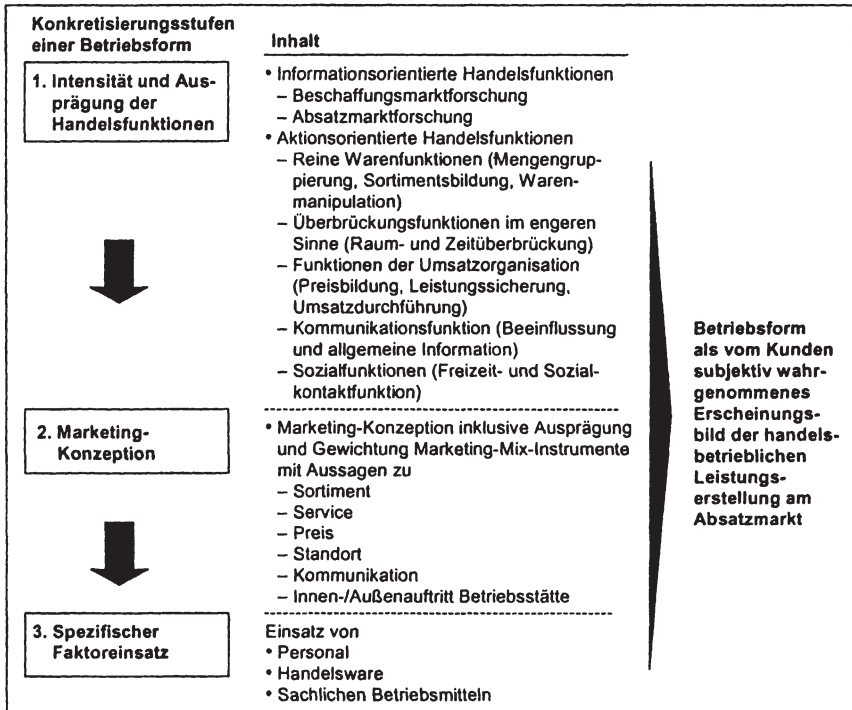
Konkretisierungsstufen einer Betriebsform

Inhalt

1. Intensität und Ausprägung der Handelsfunktionen

• Informationsorientierte Handelsfunktionen
– Beschaffungsmarktforschung
– Absatzmarktforschung
• Aktionsorientierte Handelsfunktionen
– Reine Warenfunktionen (Mengengruppierung, Sortimentsbildung, Warenmanipulation)
– Überbrückungsfunktionen im engeren Sinne (Raum- und Zeitüberbrückung)
– Funktionen der Umsatzorganisation (Preisbildung, Leistungssicherung, Umsatzdurchführung)
– Kommunikationsfunktion (Beeinflussung und allgemeine Information)
– Sozialfunktionen (Freizeit- und Sozialkontaktfunktion)

2. Marketing-Konzeption

• Marketing-Konzeption inklusive Ausprägung und Gewichtung Marketing-Mix-Instrumente mit Aussagen zu
– Sortiment
– Service
– Preis
– Standort
– Kommunikation
– Innen-/Außenauftritt Betriebsstätte

3. Spezifischer Faktoreinsatz

Einsatz von
• Personal
• Handelsware
• Sachlichen Betriebsmitteln

Betriebsform als vom Kunden subjektiv wahrgenommenes Erscheinungsbild der handelsbetrieblichen Leistungserstellung am Absatzmarkt